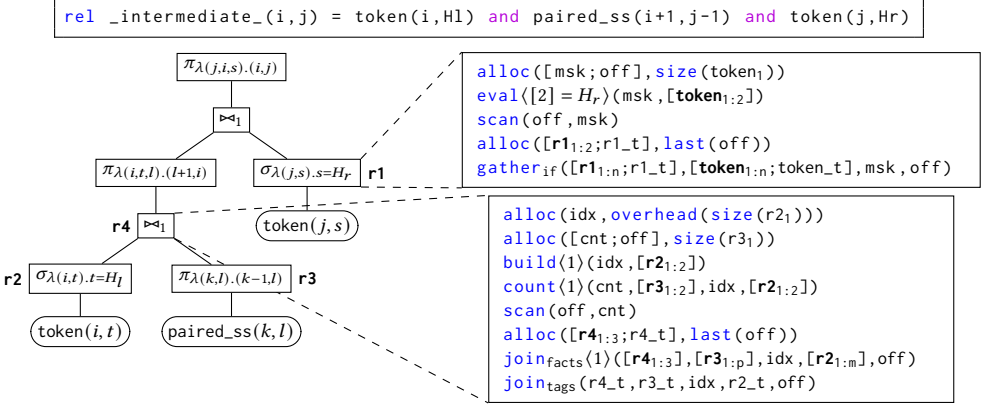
rel _intermediate_(i,j) = token(i,Hl) and paired_ss(i+1,j-1) and token(j,Hr)

$\pi_{\lambda(j,i,s).(i,j)}$

$\bowtie_1$

$\pi_{\lambda(i,t,l).(l+1,i)}$

$\sigma_{\lambda(j,s).s=H_r}$ r1

r4 $\bowtie_1$

token$(j,s)$

r2 $\sigma_{\lambda(i,t).t=H_l}$

$\pi_{\lambda(k,l).(k-1,l)}$ r3

token$(i,t)$

paired_ss$(k,l)$

alloc([msk;off],size(token$_1$))
eval$\langle[2]=H_r\rangle$(msk,[**token**$_{1:2}$])
scan(off,msk)
alloc([**r1**$_{1:2}$;r1_t],last(off))
gather$_{\text{if}}$([**r1**$_{1:n}$;r1_t],[**token**$_{1:n}$;token_t],msk,off)

alloc(idx,overhead(size(r2$_1$)))
alloc([cnt;off],size(r3$_1$))
build$\langle 1\rangle$(idx,[**r2**$_{1:2}$])
count$\langle 1\rangle$(cnt,[**r3**$_{1:2}$],idx,[**r2**$_{1:2}$])
scan(off,cnt)
alloc([**r4**$_{1:3}$;r4_t],last(off))
join$_{\text{facts}}\langle 1\rangle$([**r4**$_{1:3}$],[**r3**$_{1:p}$],idx,[**r2**$_{1:m}$],off)
join$_{\text{tags}}$(r4_t,r3_t,idx,r2_t,off)